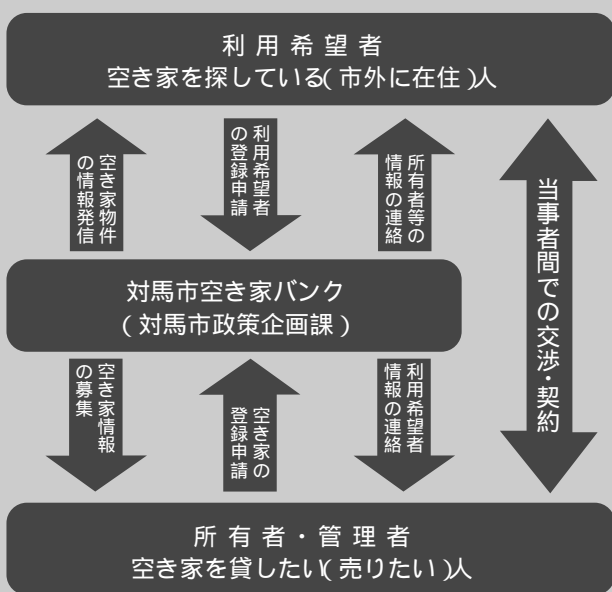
利用希望者
空き家を探している(市外に在住)人

空き家物件の情報発信

利用希望者の登録申請

所有者等の情報の連絡

当事者間での交渉・契約

対馬市空き家バンク
(対馬市政策企画課)

空き家情報の募集

空き家の登録申請

利用希望者情報の連絡

所有者・管理者
空き家を貸したい(売りたい)人